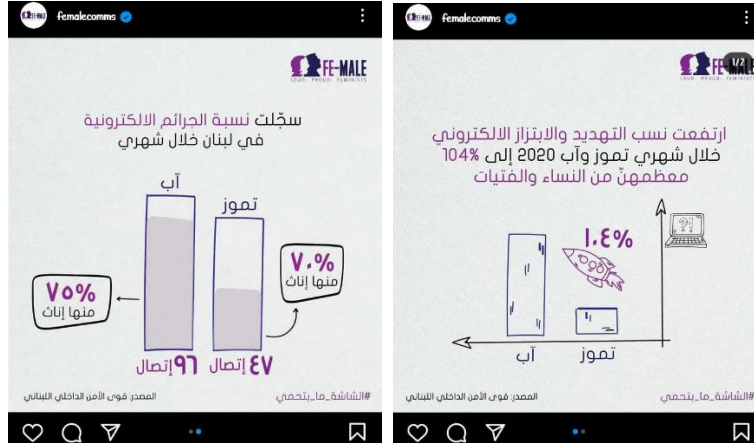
femalecomms

FE-MALE
LOUD · PROUD · FEMINISTS

سجّلت نسبة الجرائم الالكترونية في لبنان خلال شهري

آب

تموز

٧٥%
منها إناث

٧٠%
منها إناث

٩٦ إتصال

٤٧ إتصال

المصدر: قوى الأمن الداخلي اللبناني

#الشاشة_ما_بتحمي

femalecomms

FE-MALE
LOUD · PROUD · FEMINISTS

1/2

ارتفعت نسب التهديد والابتزاز الالكتروني خلال شهري تموز وآب 2020 إلى 104% معظمهنّ من النساء والفتيات

١٠٤%

آب

تموز

المصدر: قوى الأمن الداخلي اللبناني

#الشاشة_ما_بتحمي